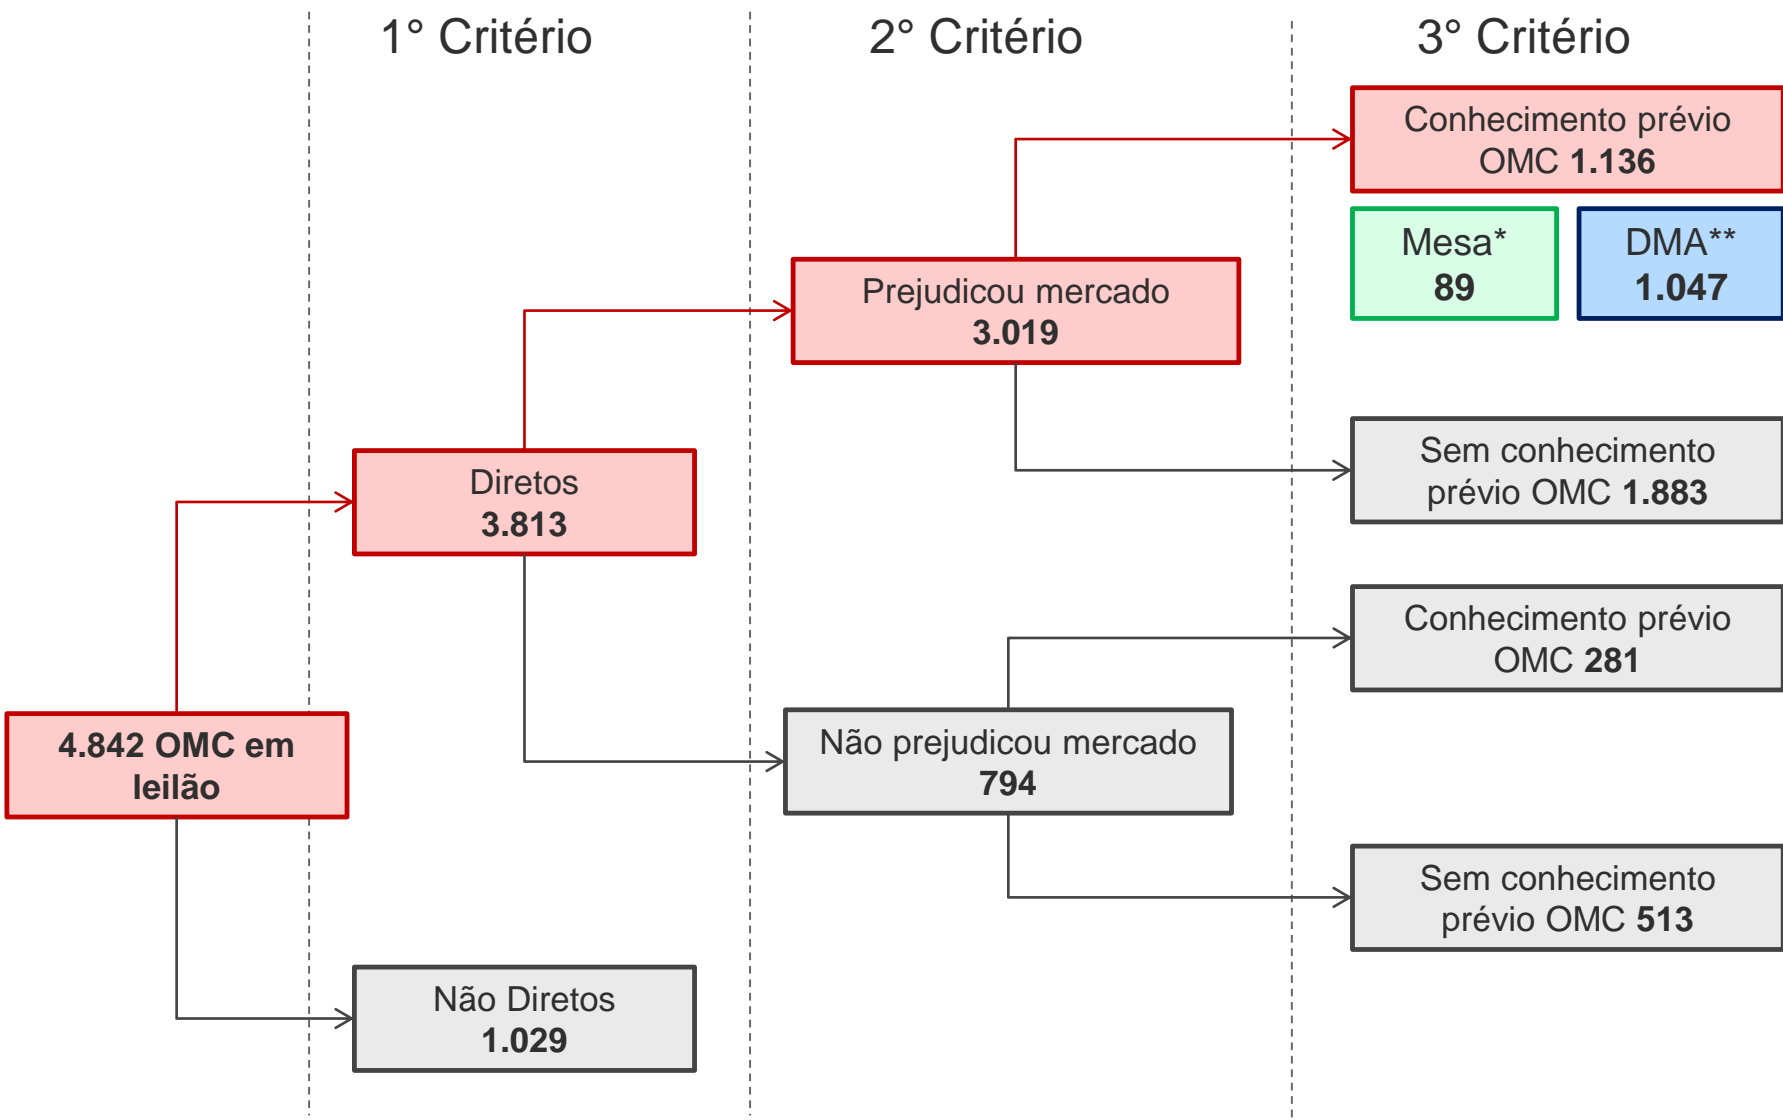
1° Critério

2° Critério

3° Critério

Conhecimento prévio OMC 1.136

Mesa* 89

DMA** 1.047

Prejudicou mercado 3.019

Sem conhecimento prévio OMC 1.883

Diretos 3.813

Conhecimento prévio OMC 281

4.842 OMC em leilão

Não prejudicou mercado 794

Sem conhecimento prévio OMC 513

Não Diretos 1.029